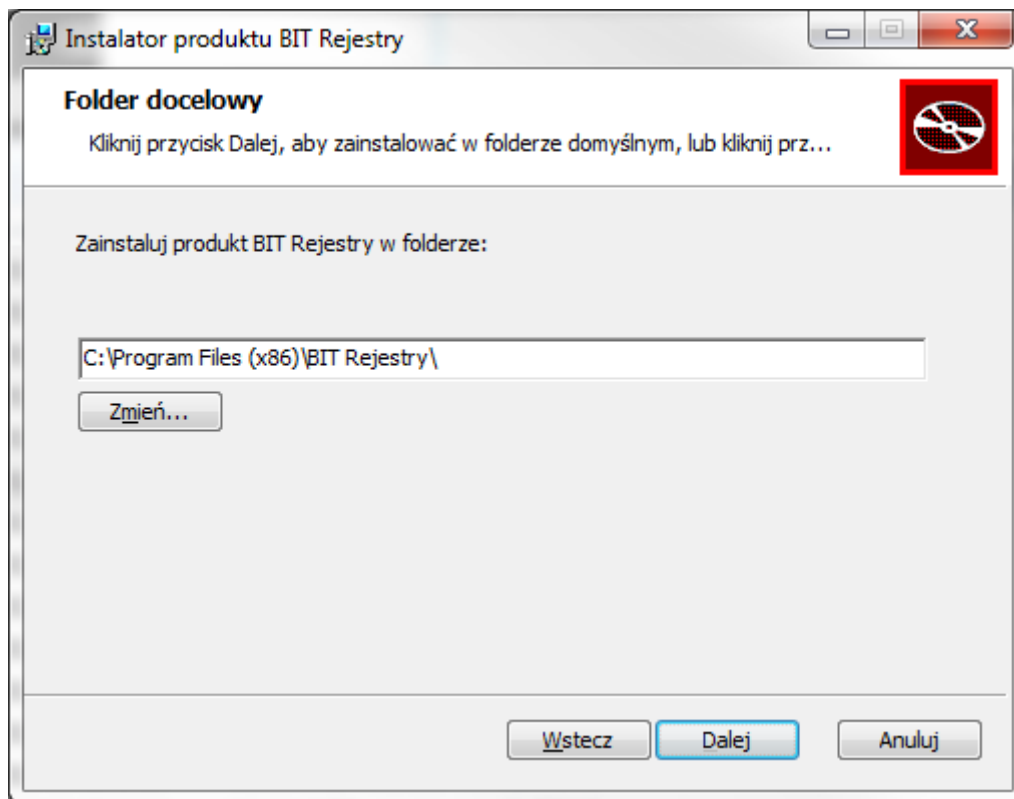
Instalator produktu BIT Rejestry

Folder docelowy

Kliknij przycisk Dalej, aby zainstalować w folderze domyślnym, lub kliknij prz...

Zainstaluj produkt BIT Rejestry w folderze:

C:\Program Files (x86)\BIT Rejestry\

Zmień...

Wstecz

Dalej

Anuluj